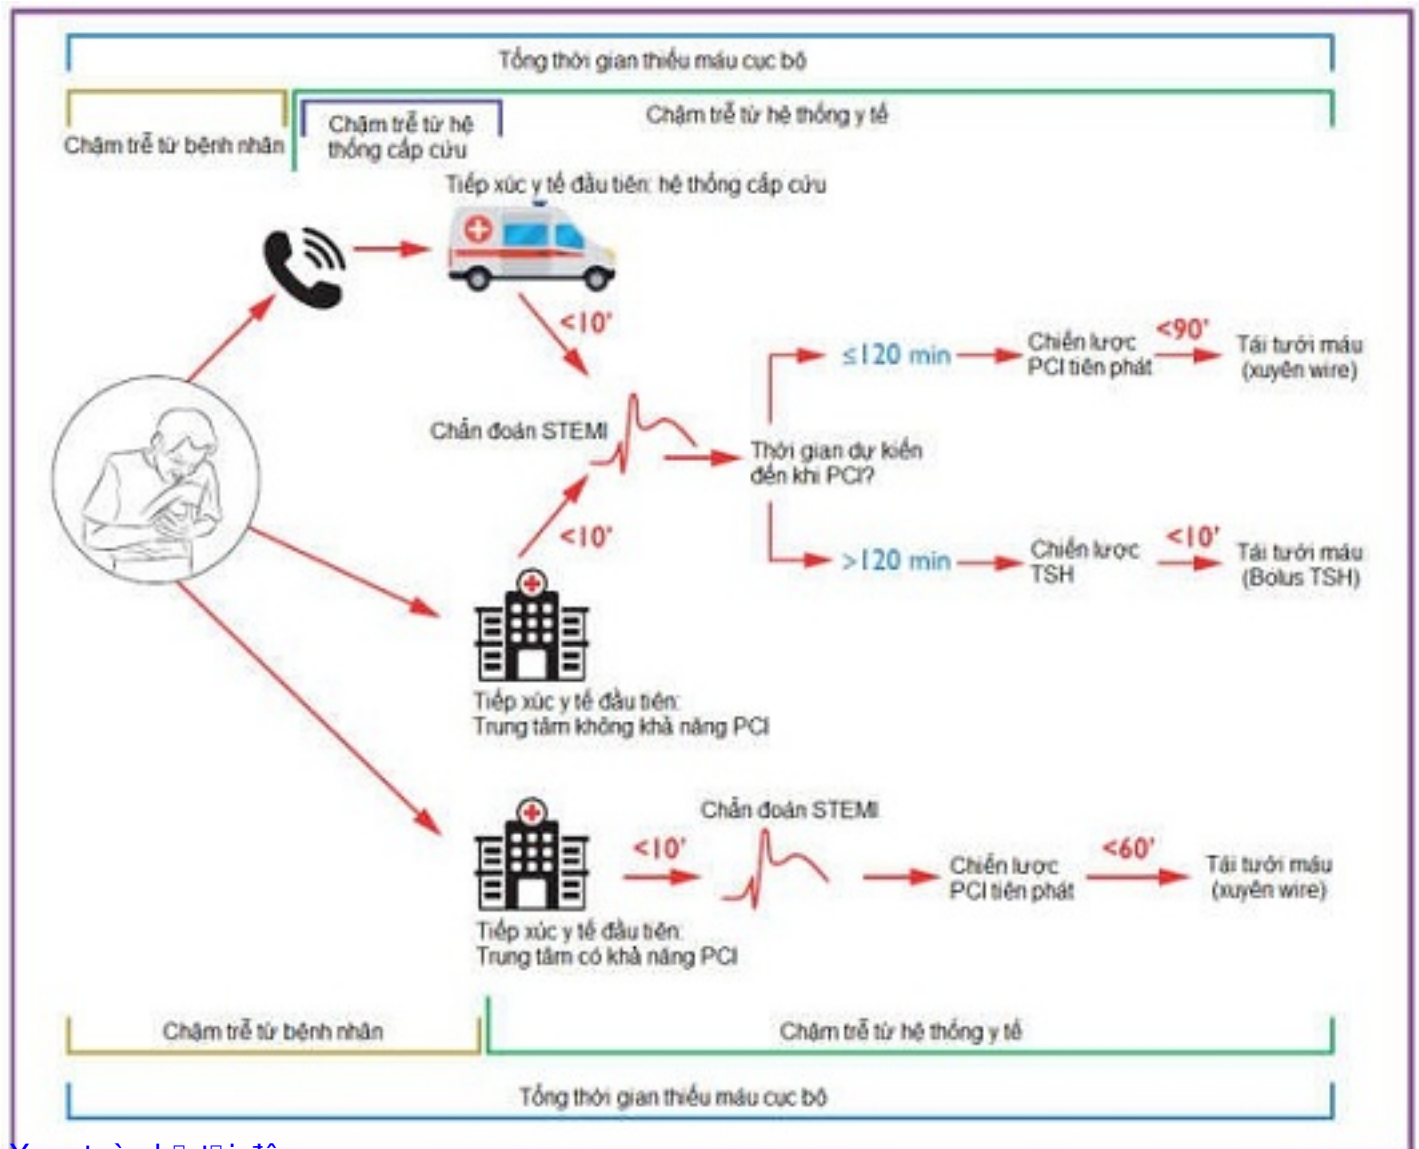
Tổng thời gian thiếu máu cục bộ

Chậm trễ từ bệnh nhân

Chậm trễ từ hệ thống cấp cứu

Chậm trễ từ hệ thống y tế

Tiếp xúc y tế đầu tiên: hệ thống cấp cứu

<10'

Chẩn đoán STEMI

$\leq$120 min

Chiến lược PCI tiên phát

<90'

Tái tưới máu (xuyên wire)

Thời gian dự kiến đến khi PCI?

<10'

>120 min

Chiến lược TSH

<10'

Tái tưới máu (Bolus TSH)

Tiếp xúc y tế đầu tiên: Trung tâm không khả năng PCI

Chẩn đoán STEMI

<10'

Chiến lược PCI tiên phát

<60'

Tái tưới máu (xuyên wire)

Tiếp xúc y tế đầu tiên: Trung tâm có khả năng PCI

Chậm trễ từ bệnh nhân

Chậm trễ từ hệ thống y tế

Tổng thời gian thiếu máu cục bộ

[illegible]